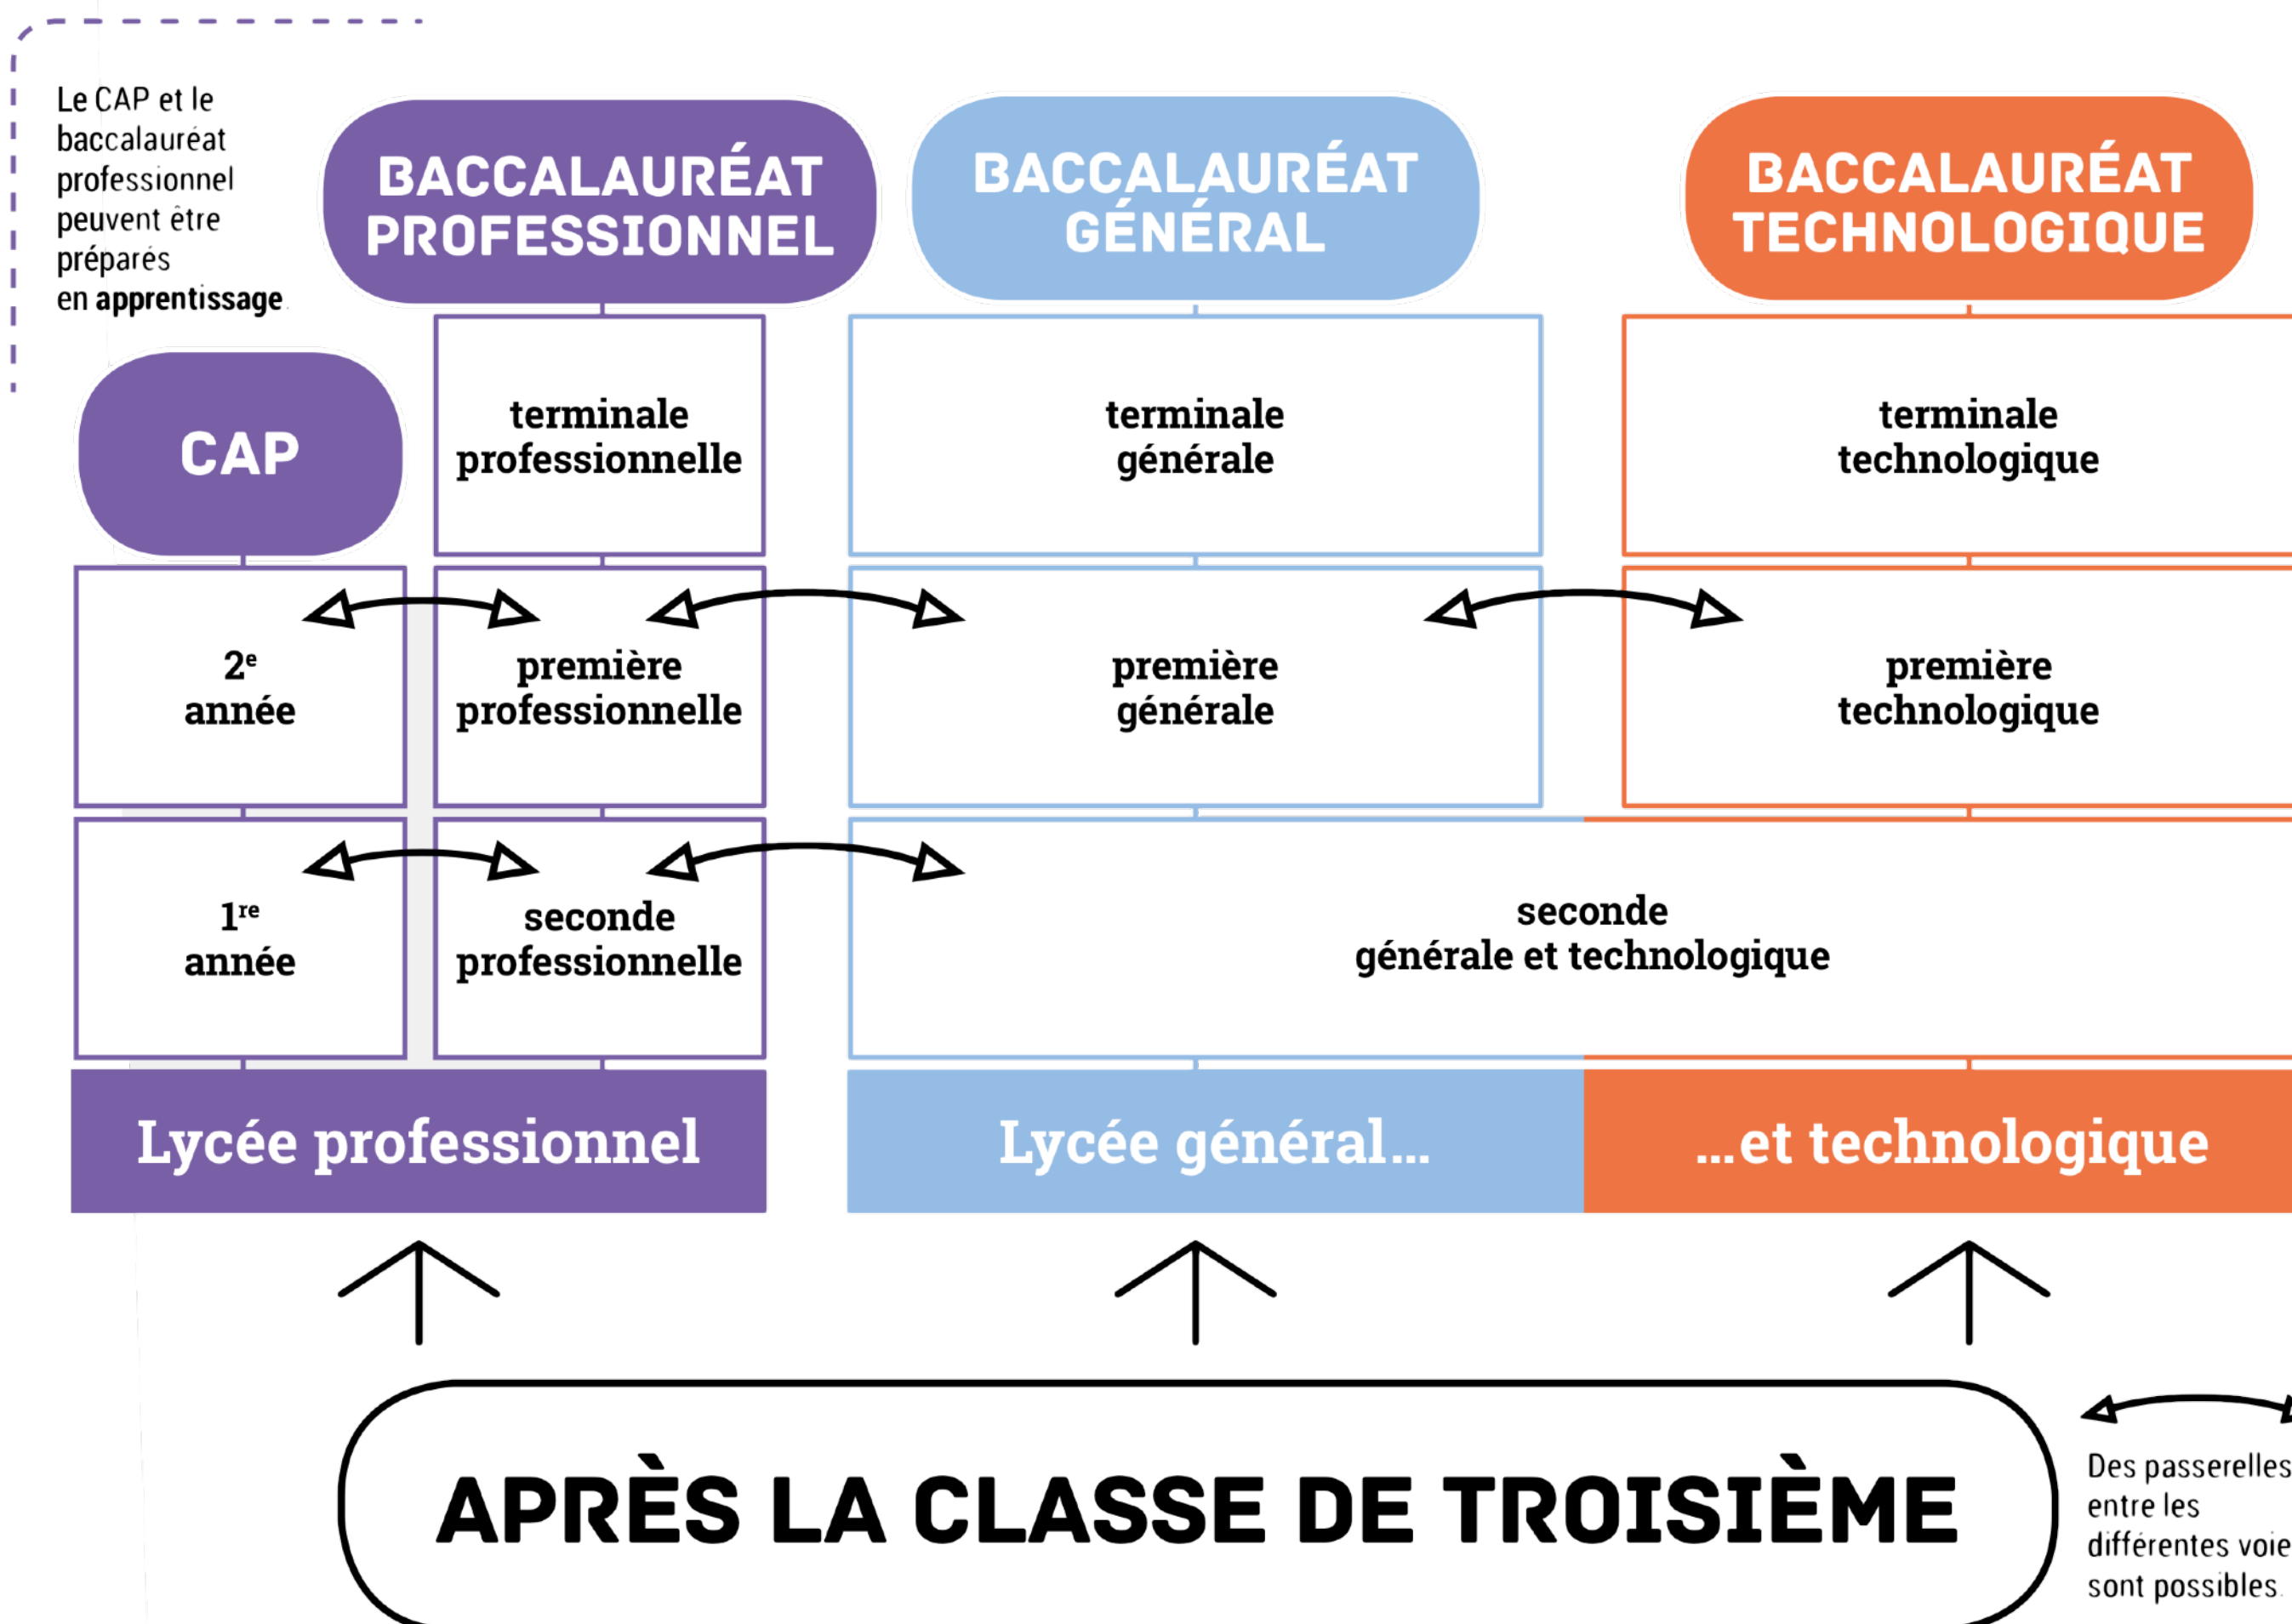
Le CAP et le baccalauréat professionnel peuvent être préparés en **apprentissage**

BACCALAURÉAT PROFESSIONNEL

BACCALAURÉAT GÉNÉRAL

BACCALAURÉAT TECHNOLOGIQUE

CAP

terminale professionnelle

terminale générale

terminale technologique

2$^{e}$ année

première professionnelle

première générale

première technologique

1$^{re}$ année

seconde professionnelle

seconde générale et technologique

Lycée professionnel

Lycée général...

...et technologique

APRÈS LA CLASSE DE TROISIÈME

Des passerelles entre les différentes voie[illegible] sont possibles.